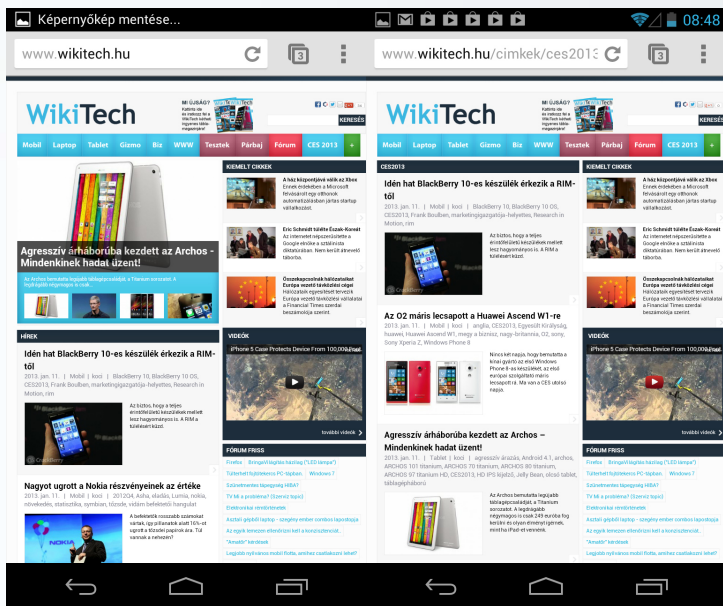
Képernyőkép mentése...

08:48

www.wikitech.hu

3

WikiTech

MI ÚJSÁG?

KERESÉS

Mobil Laptop Tablet Gizmo Biz WWW Tesztek Párbaj Fórum CES 2013 +

Agresszív árháborúba kezdett az Archos - Mindenkinek hadat üzent!

Az Archos bemutatta legújabb táblagépcsaládját, a Titanium sorozatot. A legolcsóbb megvásárolható...

KIEMELT CIKKEK

A ház központjává válik az Xbox

Eric Schmidt tüntetett Észak-Koreát

Összekapcsolnak hálózataikat Európa vezető távközlési cégei

HÍREK

Idén hat BlackBerry 10-es készülék érkezik a RIM-tól

2013. jan. 11. | Mobil | koci | BlackBerry 10, BlackBerry 10 OS, CES2013, Frank Boulben, marketingigazgatója-helyettes, Research in Motion, rim

Az biztos, hogy a téjes érintőfelületű készüléket mellett lesz hagyományos is. A RIM a tüleket közöl.

Nagyot ugrott a Nokia részvényeinek az értéke

2013. jan. 11. | Mobil | koci | 2012Q4, Asha, eladás, Lumia, nokia, növekedés, statisztika, symbian, tőzsde, védett befektetői hangulat

A befektetők rosszabb számokat vártak, így pillanatok alatt 15%-ot ugrott a tőzsdei papírok ára. Túl vannak a nehezén?

VIDEÓK

iPhone 5 Case Protects Device From 100,000 Feet

további videók

FÓRUM FRISS

www.wikitech.hu/cimkek/ces2013

3

WikiTech

KERESÉS

Mobil Laptop Tablet Gizmo Biz WWW Tesztek Párbaj Fórum CES 2013 +

CES2013

Idén hat BlackBerry 10-es készülék érkezik a RIM-tól

2013. jan. 11. | Mobil | koci | BlackBerry 10, BlackBerry 10 OS, CES2013, Frank Boulben, marketingigazgatója-helyettes, Research in Motion, rim

Az biztos, hogy a téjes érintőfelületű készüléket mellett lesz hagyományos is. A RIM a tüleket közöl.

Az O2 máris lecsapott a Huawei Ascend W1-re

2013. jan. 11. | Mobil | koci | anglia, CES2013, Egyesült Királyság, huawei, Huawei Ascend W1, mega-brittannia, O2, sony, Sony Xperia Z, Windows Phone 8

Agresszív árháborúba kezdett az Archos – Mindenkinek hadat üzent!

2013. jan. 11. | Tablet | koci | agresszív árazás, Android 4.1, archos, ARCHOS 101 titanium, ARCHOS 70 titanium, ARCHOS 80 titanium, ARCHOS 97 titanium HD, CES2013, HD IPS kijelző, Jelly Bean, olcsó tablet, táblagépháború

Az Archos bemutatta legújabb táblagépcsaládját, a Titanium sorozatot.

KIEMELT CIKKEK

A ház központjává válik az Xbox

Eric Schmidt tüntetett Észak-Koreát

Összekapcsolnak hálózataikat Európa vezető távközlési cégei

VIDEÓK

iPhone 5 Case Protects Device From 100,000 Feet

további videók

FÓRUM FRISS